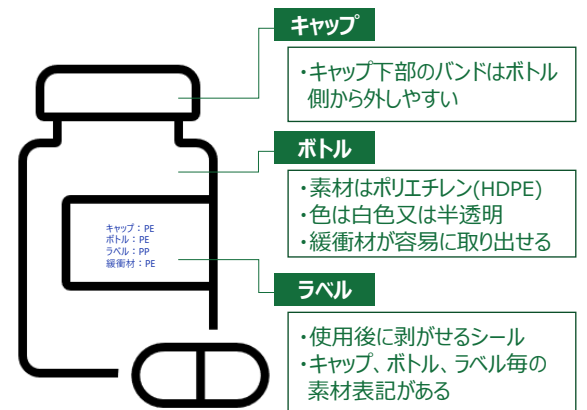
キャップ：PE
ボトル：PE
ラベル：PP
緩衝材：PE

キャップ

・キャップ下部のバンドはボトル側から外しやすい

ボトル

・素材はポリエチレン(HDPE)
・色は白色又は半透明
・緩衝材が容易に取り出せる

ラベル

・使用後に剥がせるシール
・キャップ、ボトル、ラベル毎の素材表記がある